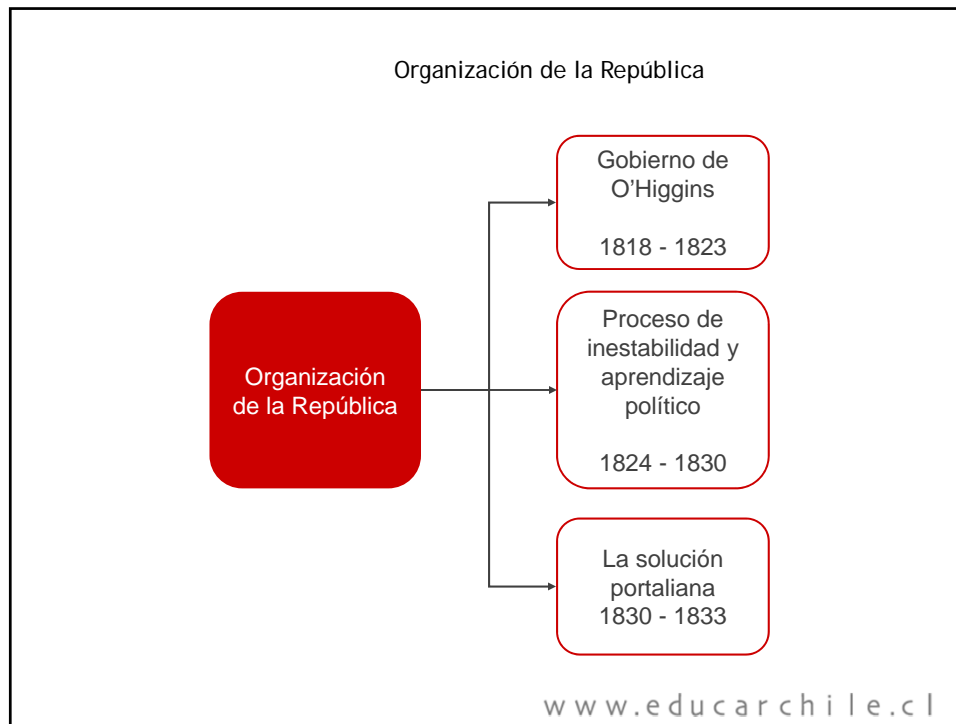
Organización de la República

Organización de la República

Gobierno de O'Higgins

1818 - 1823

Proceso de inestabilidad y aprendizaje político

1824 - 1830

La solución portaliana
1830 - 1833

www.educarchile.cl